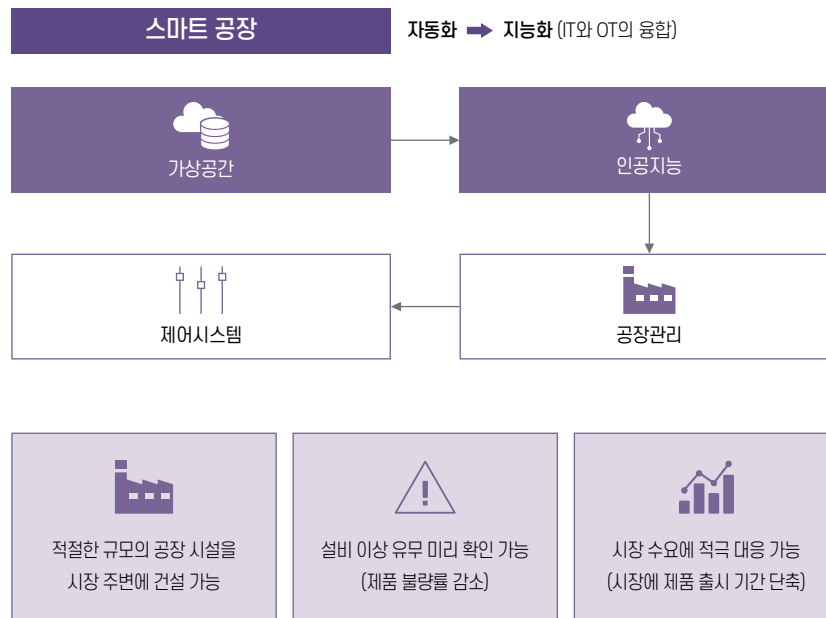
스마트 공장

자동화 ➡ 지능화 (IT와 OT의 융합)

가상공간

인공지능

제어시스템

공장관리

적절한 규모의 공장 시설을 시장 주변에 건설 가능

설비 이상 유무 미리 확인 가능 (제품 불량률 감소)

시장 수요에 적극 대응 가능 (시장에 제품 출시 기간 단축)